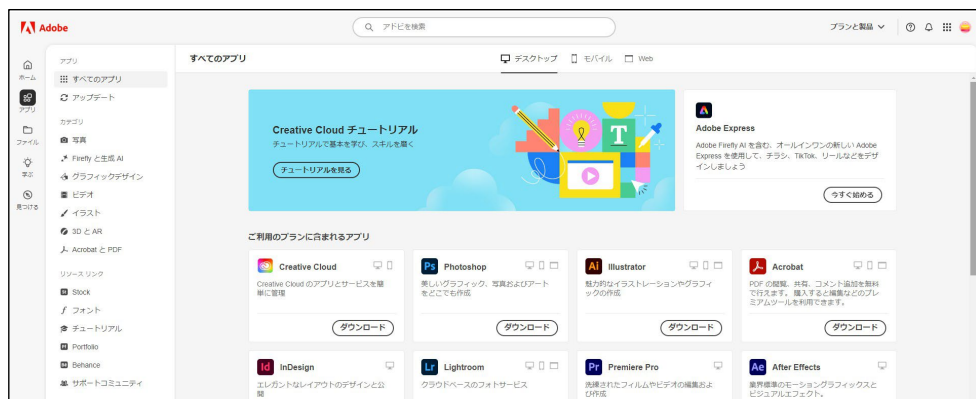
Adobe

アドビを検索

プランと製品

ホーム
アプリ
ファイル
学ぶ
見つける

アプリ
すべてのアプリ
アップデート

カテゴリ
写真
Firefly と生成 AI
グラフィックデザイン
ビデオ
イラスト
3D と AR
Acrobat と PDF

リソースリンク
Stock
フォント
チュートリアル
Portfolio
Behance
サポートコミュニティ

すべてのアプリ

デスクトップ　モバイル　Web

Creative Cloud チュートリアル
チュートリアルで基本を学び、スキルを磨く
チュートリアルを見る

T

Adobe Express
Adobe Firefly AI を含む、オールインワンの新しい Adobe Express を使用して、チラシ、TikTok、リールなどをデザインしましょう
今すぐ始める

ご利用のプランに含まれるアプリ

Creative Cloud
Creative Cloud のアプリとサービスを簡単に管理
ダウンロード

Ps Photoshop
美しいグラフィック、写真およびアートをどこでも作成
ダウンロード

Ai Illustrator
魅力的なイラストレーションやグラフィックの作成
ダウンロード

Acrobat
PDF の閲覧、共有、コメント追加を無料で行えます。購入すると編集などのプレミアムツールを利用できます。
ダウンロード

Id InDesign
エレガントなレイアウトのデザインと公開

Lr Lightroom
クラウドベースのフォトサービス

Pr Premiere Pro
洗練されたフィルムやビデオの編集および作成

Ae After Effects
業界標準のモーショングラフィックスとビジュアルエフェクト。